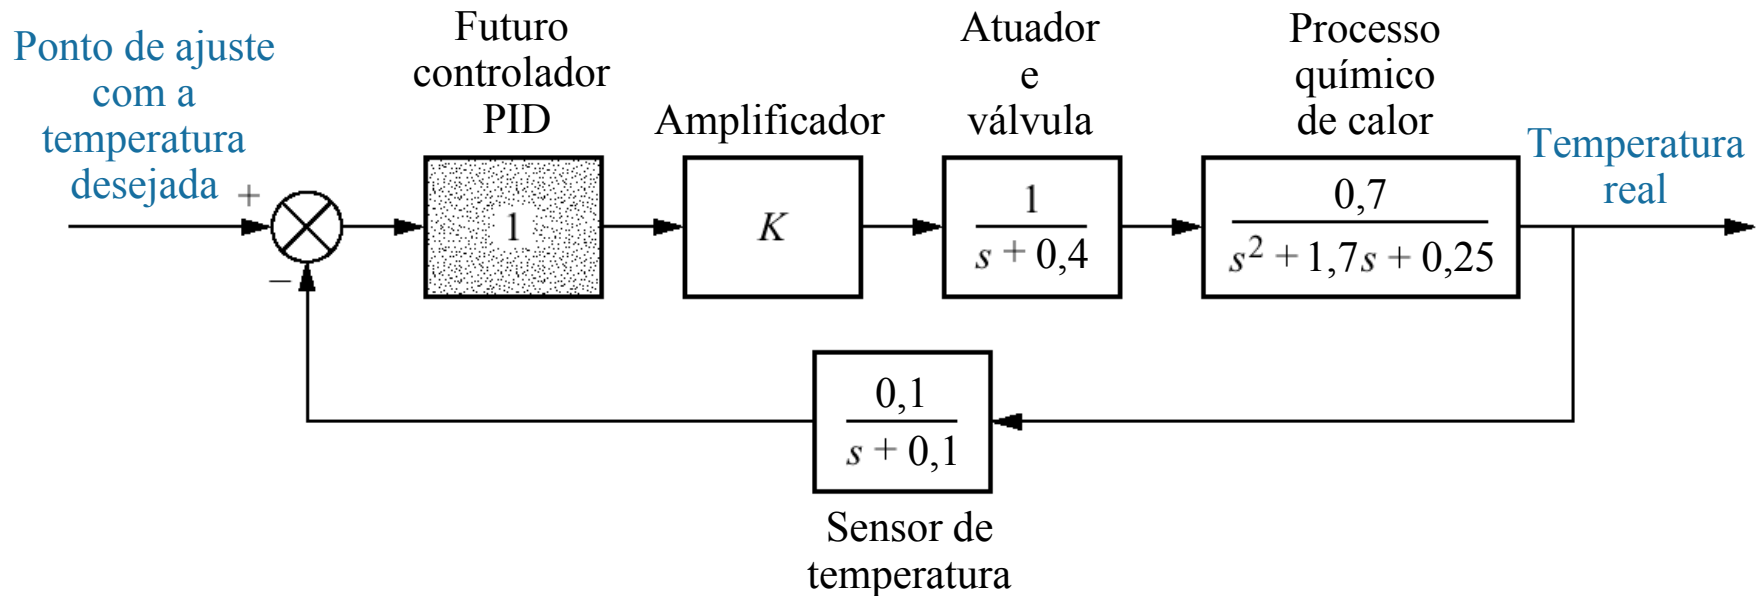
Ponto de ajuste com a temperatura desejada

+

−

Futuro controlador PID

1

Amplificador

$K$

Atuador e válvula

$\frac{1}{s+0,4}$

Processo químico de calor

$\frac{0,7}{s^2+1,7s+0,25}$

Temperatura real

$\frac{0,1}{s+0,1}$

Sensor de temperatura